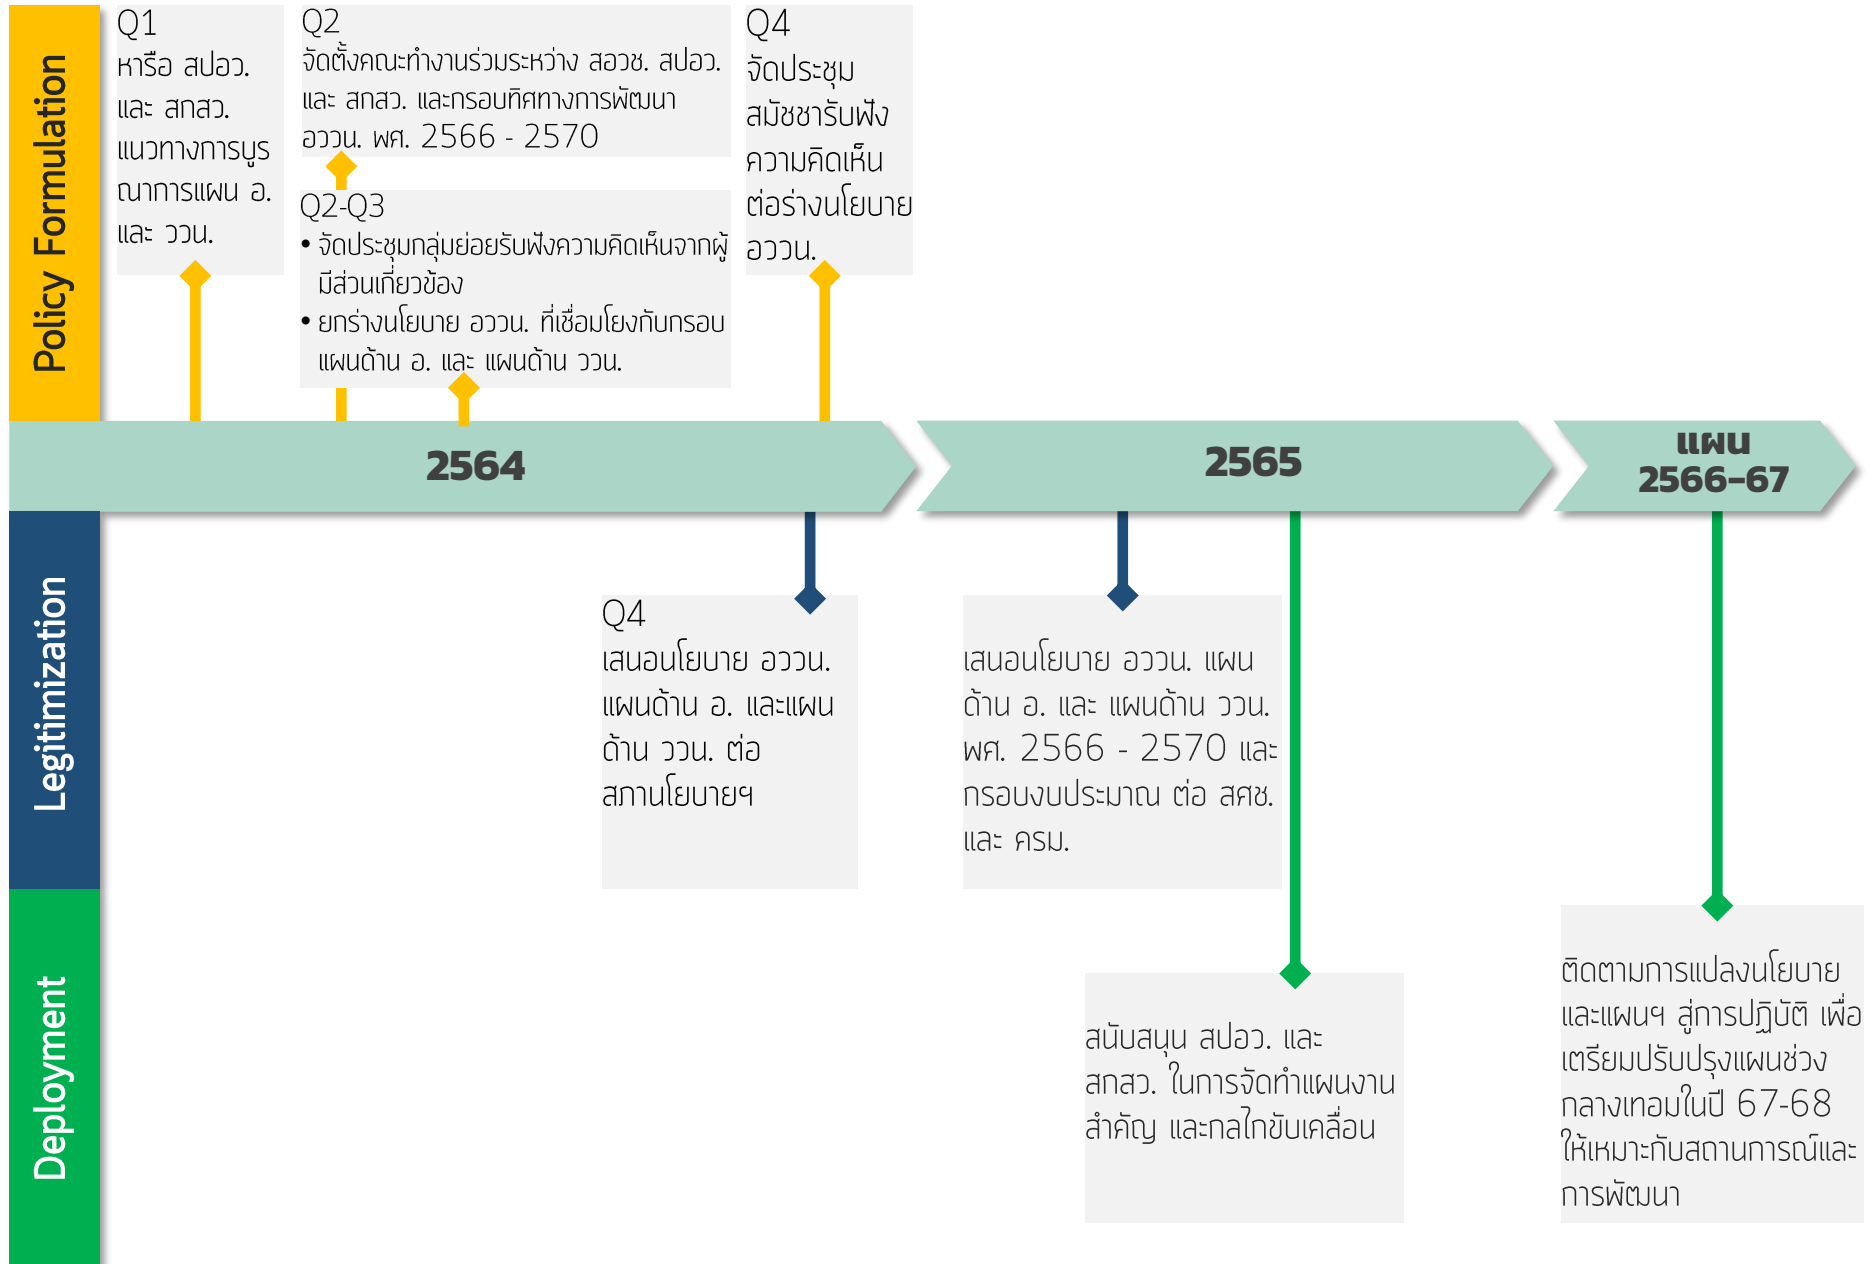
Policy Formulation

Q1
หารือ สปอว. และ สกสว. แนวทางการบูรณาการแผน อ. และ ววน.

Q2
จัดตั้งคณะทำงานร่วมระหว่าง สอวช. สปอว. และ สกสว. และกรอบทิศทางการพัฒนา อววน. พศ. 2566 - 2570

Q2-Q3
• จัดประชุมกลุ่มย่อยรับฟังความคิดเห็นจากผู้มีส่วนเกี่ยวข้อง
• ยกร่างนโยบาย อววน. ที่เชื่อมโยงกับกรอบแผนด้าน อ. และ แผนด้าน ววน.

Q4
จัดประชุมสมัชชารับฟังความคิดเห็นต่อร่างนโยบาย อววน.

2564

2565

แผน 2566-67

Legitimization

Q4
เสนอนโยบาย อววน. แผนด้าน อ. และแผนด้าน ววน. ต่อสภานโยบายฯ

เสนอนโยบาย อววน. แผนด้าน อ. และ แผนด้าน ววน. พศ. 2566 - 2570 และกรอบงบประมาณ ต่อ สศช. และ ครม.

Deployment

สนับสนุน สปอว. และ สกสว. ในการจัดทำแผนงานสำคัญ และกลไกขับเคลื่อน

ติดตามการแปลงนโยบายและแผนฯ สู่การปฏิบัติ เพื่อเตรียมปรับปรุงแผนช่วงกลางเทอมในปี 67-68 ให้เหมาะกับสถานการณ์และการพัฒนา